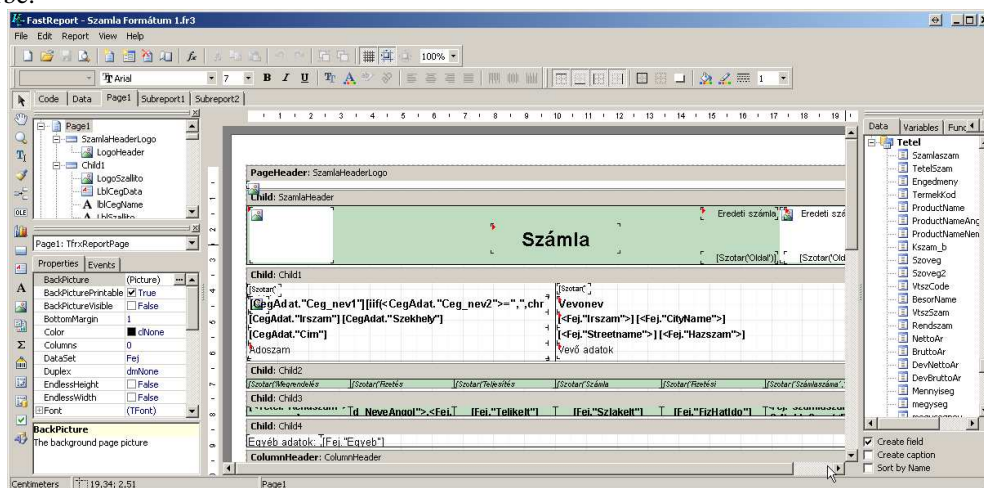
ge:

FastReport - Szamla Formátum 1.fr3

File Edit Report View Help

100%

Arial 7

Code Data Page1 Subreport1 Subreport2

Page1
SzamlaHeaderLogo
LogoHeader
Child1
LogoSzallito
LblCegData
lblCegName
LblSzallito

Page1: TfrxReportPage

Properties Events

| | |
|---|---|
| BackPicture | (Picture) |
| BackPicturePrintable | True |
| BackPictureVisible | False |
| BottomMargin | 1 |
| Color | clNone |
| Columns | 0 |
| DataSet | Fej |
| Duplex | dmNone |
| EndlessHeight | False |
| EndlessWidth | False |
| Font | (TFont) |

BackPicture
The background page picture

PageHeader: SzamlaHeaderLogo

Child: SzamlaHeader

Eredeti számla
Eredeti szá

Számla

[Szotar('Oldal')]
[Szotar('Old

Child: Child1

[Szotar(
[CegAdat."Ceg_nev1"][iif(<CegAdat."Ceg_nev2">="",",chr
[CegAdat."Irszam"] [CegAdat."Szekhely"]
[CegAdat."Cim"]
Adoszam

[Szotar(
Vevonev
[<Fej."Irszam">] [<Fej."CityName">]
[<Fej."Streetname">] [<Fej."Hazszam">]
Vevő adatok

Child: Child2

[Szotar('Megrendelés [Szotar('Fizetés [Szotar('Teljesítés [Szotar('Számla [Szotar('Fizetési [Szotar('Számlaszáma'

Child: Child3

d_NeveAngol">.<Fei. [Fei."Telikelt"] [Fei."Szlakelt"] [Fei."FizHatIdo"]

Child: Child4

Egyéb adatok: [Fej."Egyeb"]

ColumnHeader: ColumnHeader

Data Variables Func

Tetel
Szamlaszam
TetelSzam
Engedmeny
TermekKod
ProductName
ProductNameAng
ProductNameNem
Kszam_b
Szoveg
Szoveg2
VtszCode
BesorName
VtszSzam
Rendszam
NettoAr
BruttoAr
DevNettoAr
DevBruttoAr
Mennyiseg
megyseg

Create field
Create caption
Sort by Name

Centimeters 19.34; 2.51 Page1